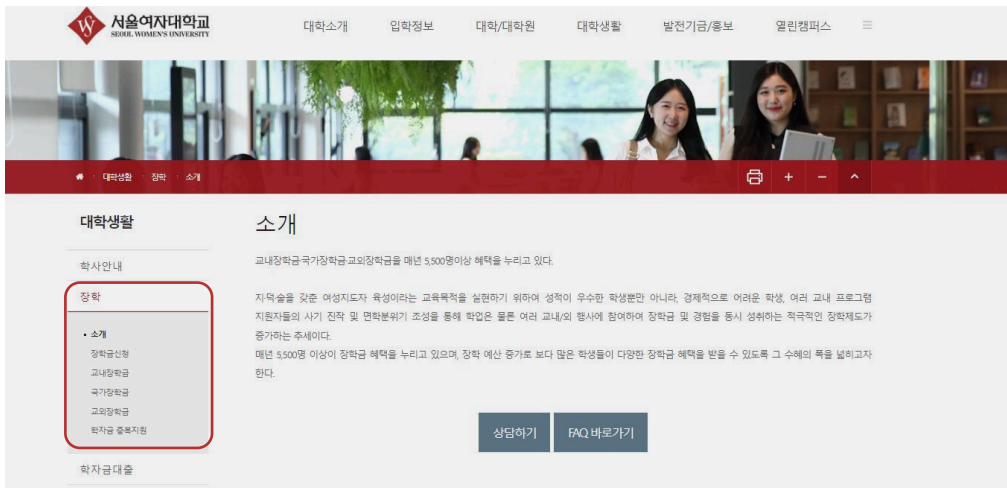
서울여자대학교
SEOUL WOMEN'S UNIVERSITY

대학소개 입학정보 대학/대학원 대학생활 발전기금/홍보 열린캠퍼스

대학생활 · 장학 · 소개

대학생활

학사안내

장학

• 소개
장학금신청
교내장학금
국가장학금
교외장학금
학자금 중복지원

학자금대출

소개

교내장학금·국가장학금·교외장학금을 매년 5,500명이상 혜택을 누리고 있다.

지·덕·술을 갖춘 여성지도자 육성이라는 교육목적을 실현하기 위하여 성적이 우수한 학생뿐만 아니라, 경제적으로 어려운 학생, 여러 교내 프로그램 지원자들의 사기 진작 및 면학분위기 조성을 통해 학업은 물론 여러 교내/외 행사에 참여하여 장학금 및 경험을 동시 성취하는 적극적인 장학제도가 증가하는 추세이다.
매년 5,500명 이상이 장학금 혜택을 누리고 있으며, 장학 예산 증가로 보다 많은 학생들이 다양한 장학금 혜택을 받을 수 있도록 그 수혜의 폭을 넓히고자 한다.

상담하기 FAQ 바로가기